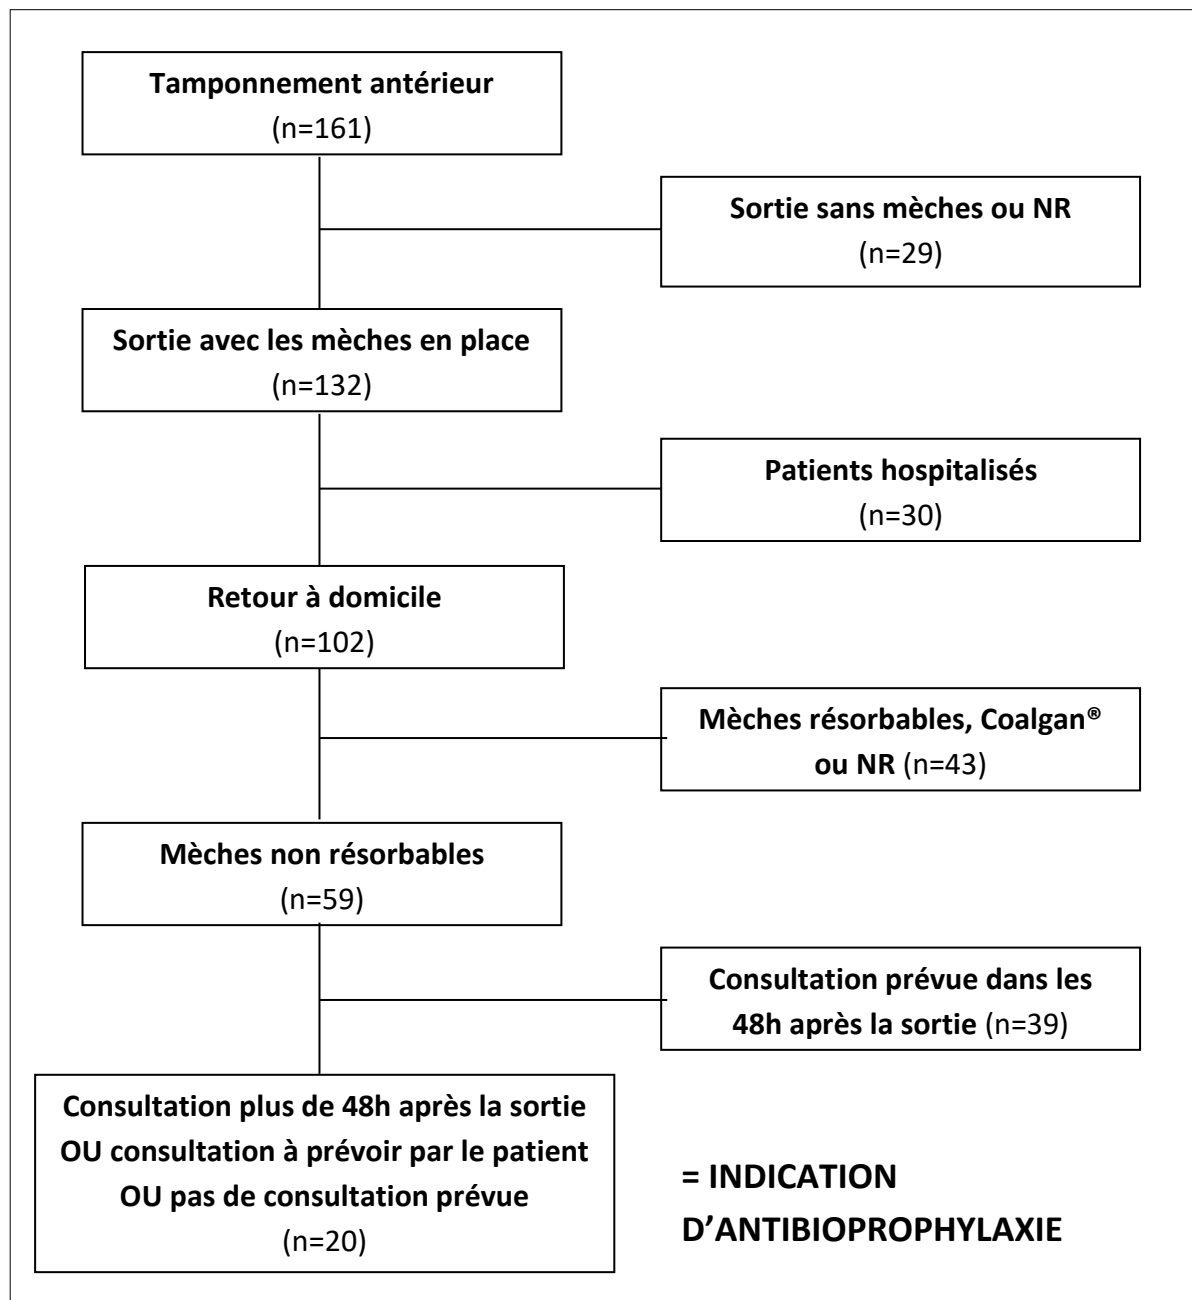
Tamponnement antérieur
(n=161)

Sortie sans mèches ou NR
(n=29)

Sortie avec les mèches en place
(n=132)

Patients hospitalisés
(n=30)

Retour à domicile
(n=102)

Mèches résorbables, Coalgan® ou NR (n=43)

Mèches non résorbables
(n=59)

Consultation prévue dans les 48h après la sortie (n=39)

Consultation plus de 48h après la sortie OU consultation à prévoir par le patient OU pas de consultation prévue
(n=20)

= INDICATION D'ANTIBIOPROPHYLAXIE